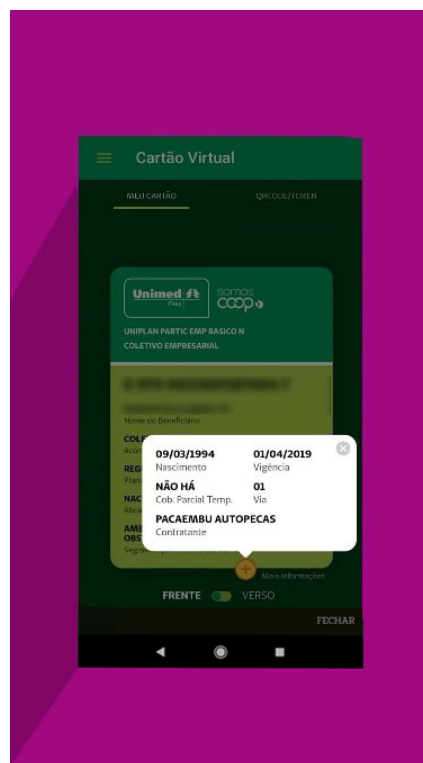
Cartão Virtual

MEU CARTÃO

QRCODE/TOKEN

Unimed

somos coop

UNIPLAN PARTIC EMP BASICO N
COLETIVO EMPRESARIAL

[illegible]

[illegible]

Nome do Beneficiário

COL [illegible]

Acom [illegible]

REG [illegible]

Plan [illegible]

NAC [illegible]

Abra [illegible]

AME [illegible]

OBS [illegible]

Segm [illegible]

09/03/1994
Nascimento

01/04/2019
Vigência

NÃO HÁ
Cob. Parcial Temp.

01
Via

PACAEMBU AUTOPECAS
Contratante

Mais informações

FRENTE

VERSO

FECHAR